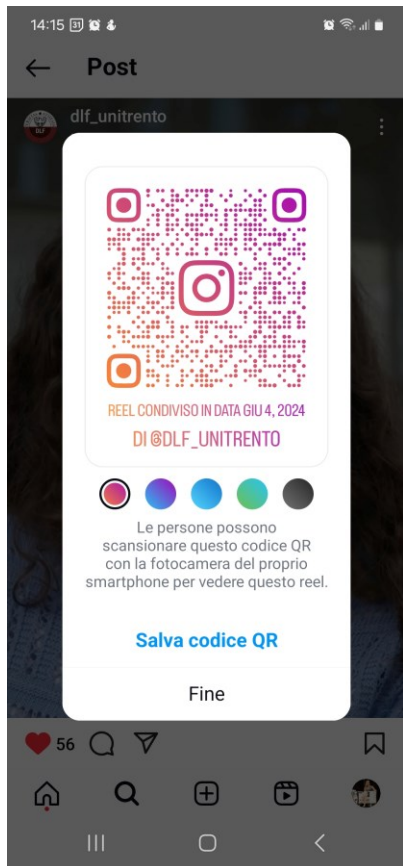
14:15 31

Post

dlf_unitrento

DLF

REEL CONDIVISO IN DATA GIU 4, 2024

DI @DLF_UNITRENTO

Le persone possono scansionare questo codice QR con la fotocamera del proprio smartphone per vedere questo reel.

Salva codice QR

Fine

56